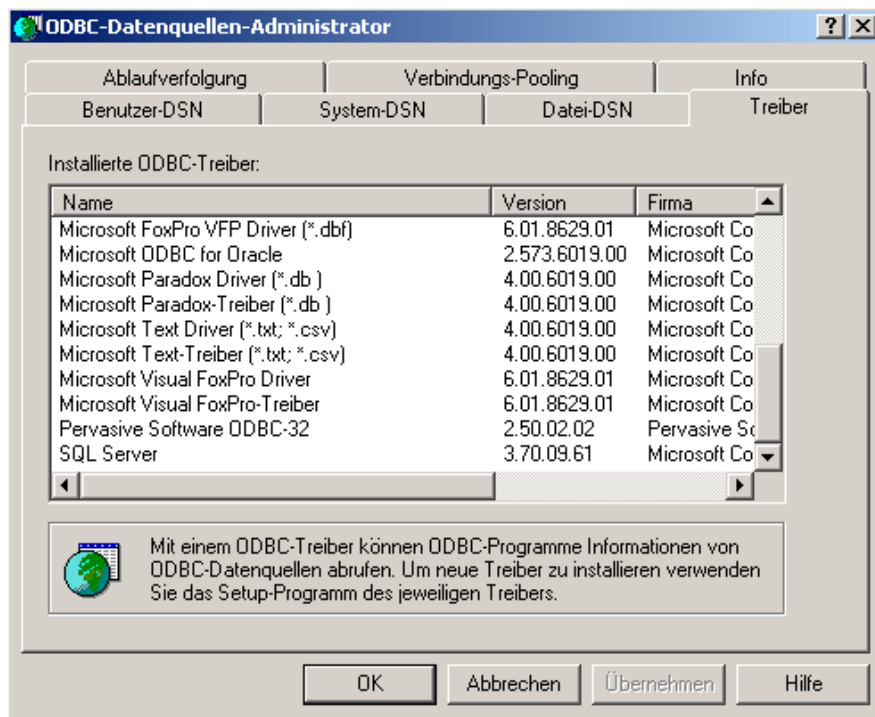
ODBC-Datenquellen-Administrator

?

Ablaufverfolgung | Verbindungs-Pooling | Info

Benutzer-DSN | System-DSN | Datei-DSN | Treiber

Installierte ODBC-Treiber:

| Name | Version | Firma |
|---|---|---|
| Microsoft FoxPro VFP Driver (*.dbf) | 6.01.8629.01 | Microsoft Co |
| Microsoft ODBC for Oracle | 2.573.6019.00 | Microsoft Co |
| Microsoft Paradox Driver (*.db ) | 4.00.6019.00 | Microsoft Co |
| Microsoft Paradox-Treiber (*.db ) | 4.00.6019.00 | Microsoft Co |
| Microsoft Text Driver (*.txt; *.csv) | 4.00.6019.00 | Microsoft Co |
| Microsoft Text-Treiber (*.txt; *.csv) | 4.00.6019.00 | Microsoft Co |
| Microsoft Visual FoxPro Driver | 6.01.8629.01 | Microsoft Co |
| Microsoft Visual FoxPro-Treiber | 6.01.8629.01 | Microsoft Co |
| Pervasive Software ODBC-32 | 2.50.02.02 | Pervasive So |
| SQL Server | 3.70.09.61 | Microsoft Co |

Mit einem ODBC-Treiber können ODBC-Programme Informationen von ODBC-Datenquellen abrufen. Um neue Treiber zu installieren verwenden Sie das Setup-Programm des jeweiligen Treibers.

OK | Abbrechen | Übernehmen | Hilfe